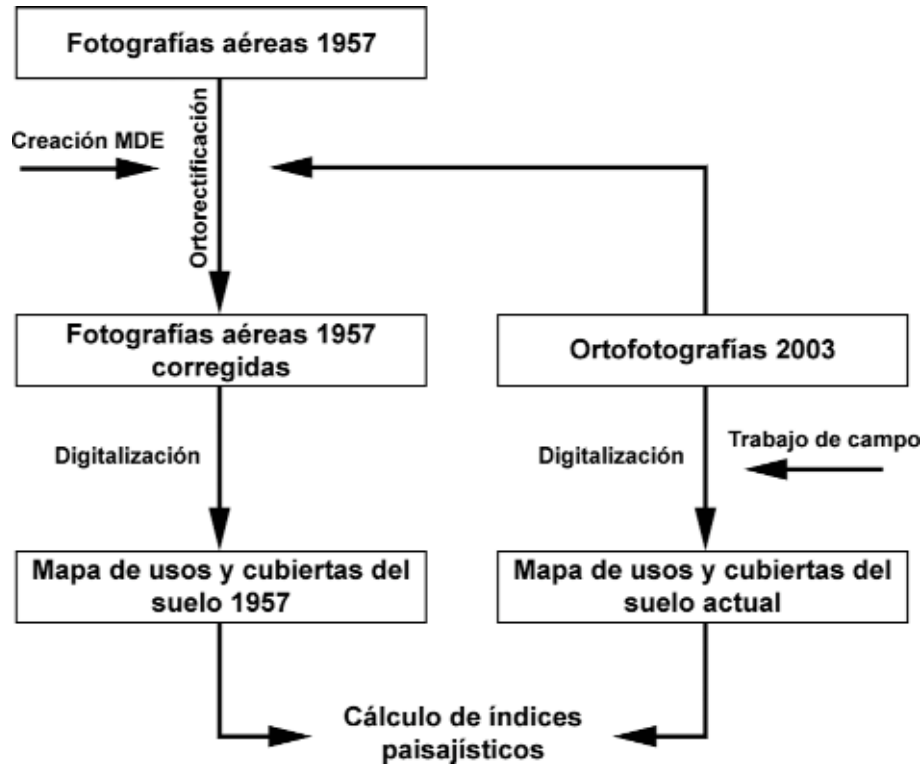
Fotografías aéreas 1957

Creación MDE

Ortorectificación

Fotografías aéreas 1957 corregidas

Ortofotografías 2003

Digitalización

Digitalización

Trabajo de campo

Mapa de usos y cubiertas del suelo 1957

Mapa de usos y cubiertas del suelo actual

Cálculo de índices paisajísticos